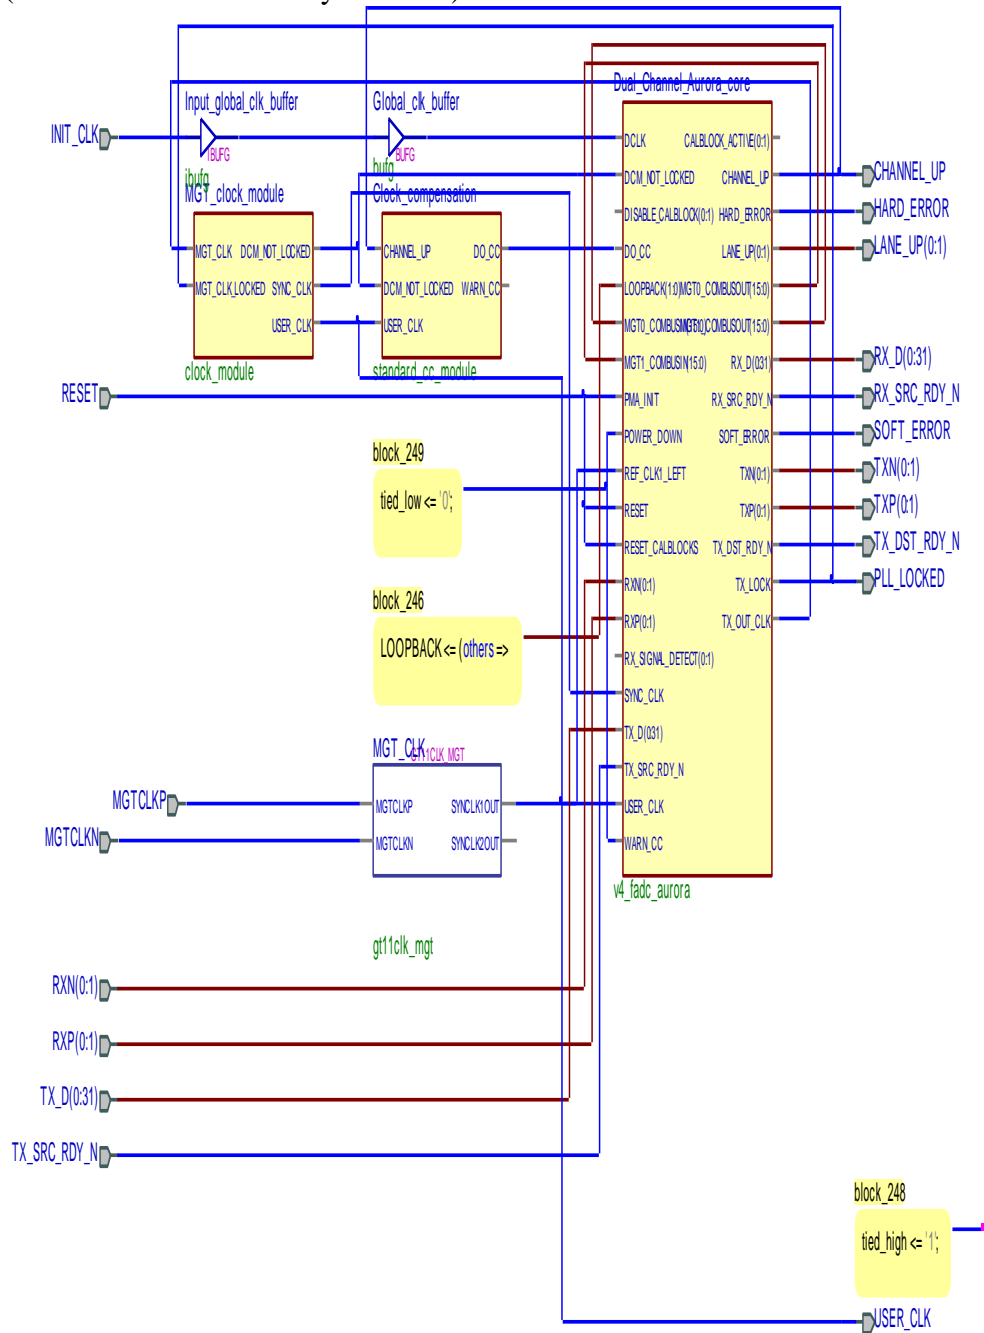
Input_global_clk_buffer

Global_clk_buffer

INIT_CLK

IBUFG

ibufg

BUFG

bufg

MGT_clock_module

Clock_compensation

MGT_CLK DCM_NOT_LOCKED

MGT_CLK_LOCKED SYNC_CLK

USER_CLK

clock_module

CHANNEL_UP DO_CC

DCM_NOT_LOCKED WARN_CC

USER_CLK

standard_cc_module

Dual_Channel_Aurora_core

DCLK

CALBLOCK_ACTIVE(0:1)

DCM_NOT_LOCKED

CHANNEL_UP

DISABLE_CALBLOCK(0:1)

HARD_ERROR

DO_CC

LANE_UP(0:1)

LOOPBACK(1:0)

MGT0_COMBUSOUT(15:0)

MGT0_COMBUSIN(15:0)

MGT1_COMBUSOUT(15:0)

MGT1_COMBUSIN(15:0)

RX_D(0:31)

PMA_INIT

RX_SRC_RDY_N

POWER_DOWN

SOFT_ERROR

REF_CLK1_LEFT

TXN(0:1)

RESET

TXP(0:1)

RESET_CALBLOCKS

TX_DST_RDY_N

RXN(0:1)

TX_LOCK

RXP(0:1)

TX_OUT_CLK

RX_SIGNAL_DETECT(0:1)

SYNC_CLK

TX_D(0:31)

TX_SRC_RDY_N

USER_CLK

WARN_CC

v4_fadc_aurora

CHANNEL_UP

HARD_ERROR

LANE_UP(0:1)

RX_D(0:31)

RX_SRC_RDY_N

SOFT_ERROR

TXN(0:1)

TXP(0:1)

TX_DST_RDY_N

PLL_LOCKED

RESET

block_249

tied_low <= '0';

block_246

LOOPBACK <= (others =>

MGT_CLK

GT11CLK_MGT

MGTCLKP

MGTCLKN

MGTCLKP SYNCLK1OUT

MGTCLKN SYNCLK2OUT

gt11clk_mgt

RXN(0:1)

RXP(0:1)

TX_D(0:31)

TX_SRC_RDY_N

block_248

tied_high <= '1';

USER_CLK